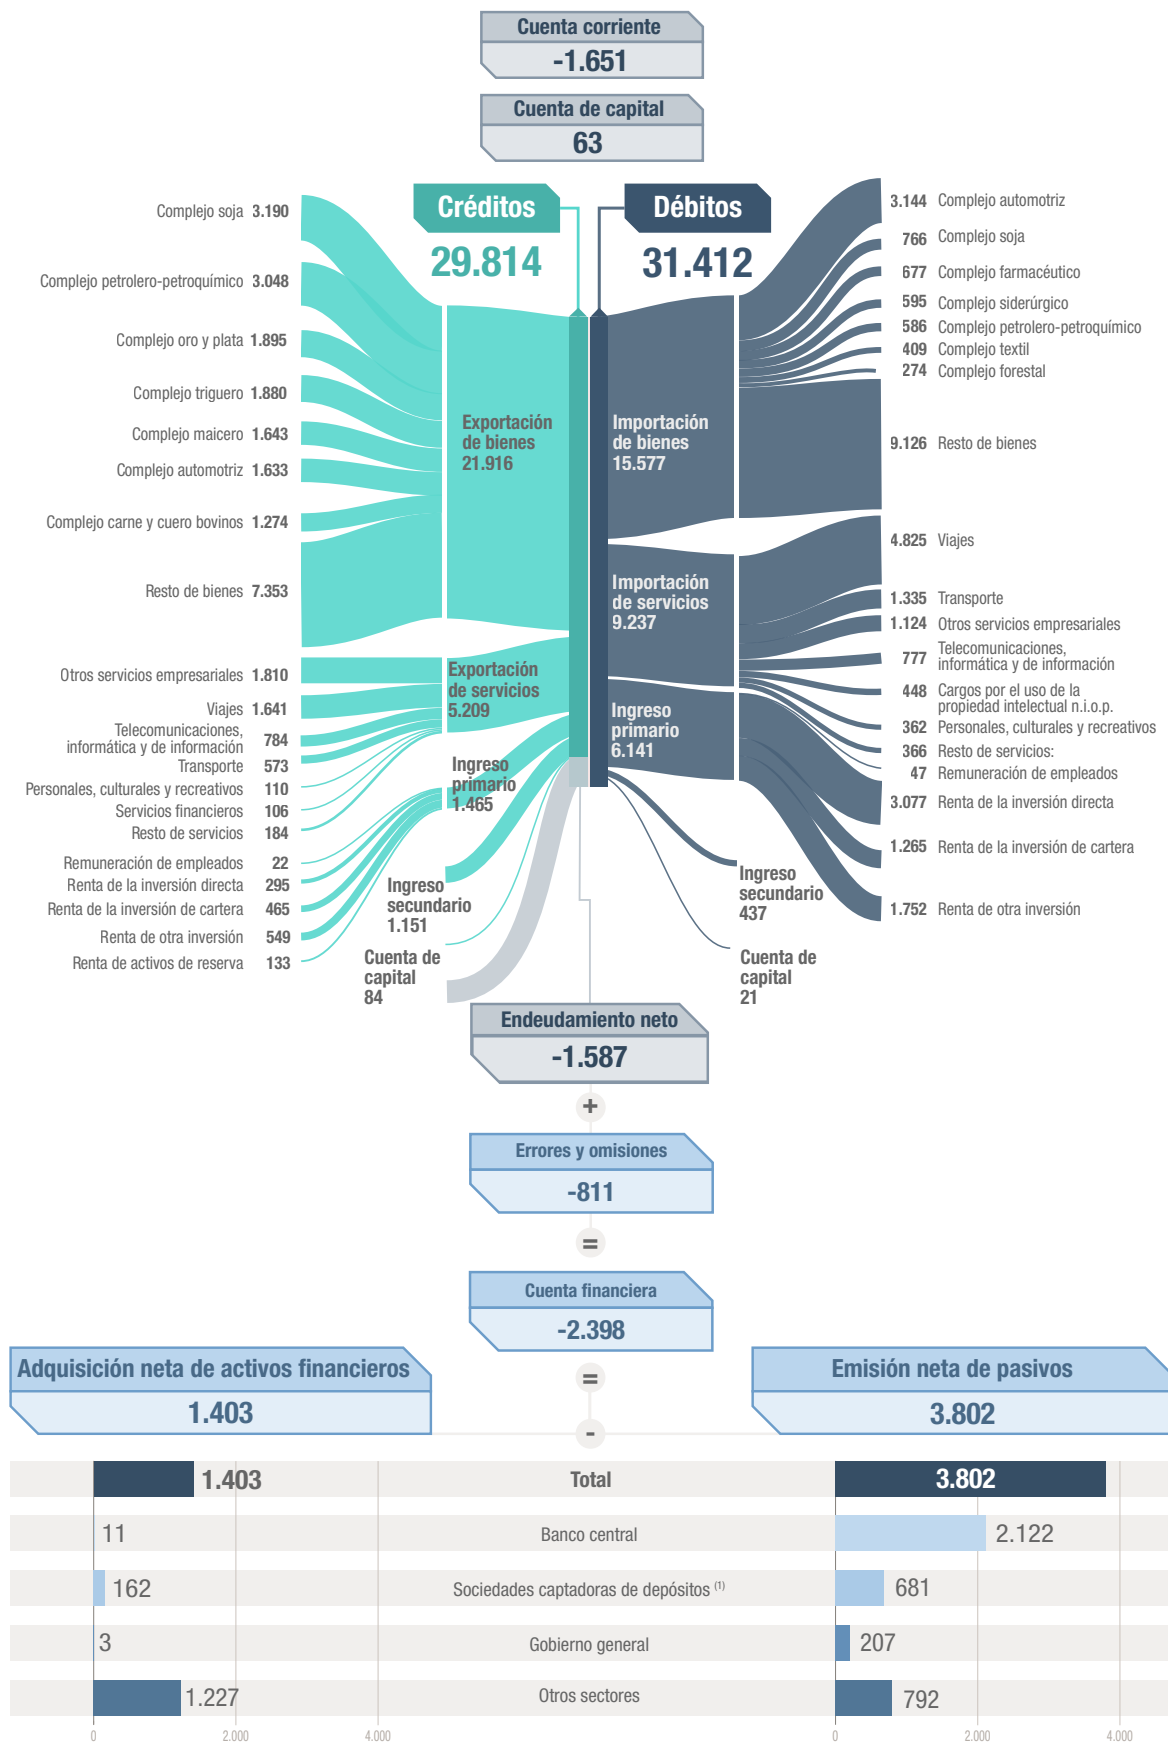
Cuenta corriente
-1.651

Cuenta de capital
63

Créditos
29.814

Débitos
31.412

Complejo soja 3.190
Complejo petrolero-petroquímico 3.048
Complejo oro y plata 1.895
Complejo triguero 1.880
Complejo maicero 1.643
Complejo automotriz 1.633
Complejo carne y cuero bovinos 1.274
Resto de bienes 7.353
Otros servicios empresariales 1.810
Viajes 1.641
Telecomunicaciones, informática y de información 784
Transporte 573
Personales, culturales y recreativos 110
Servicios financieros 106
Resto de servicios 184
Remuneración de empleados 22
Renta de la inversión directa 295
Renta de la inversión de cartera 465
Renta de otra inversión 549
Renta de activos de reserva 133

Exportación de bienes 21.916
Exportación de servicios 5.209
Ingreso primario 1.465
Ingreso secundario 1.151
Cuenta de capital 84

Importación de bienes 15.577
Importación de servicios 9.237
Ingreso primario 6.141
Ingreso secundario 437
Cuenta de capital 21

3.144 Complejo automotriz
766 Complejo soja
677 Complejo farmacéutico
595 Complejo siderúrgico
586 Complejo petrolero-petroquímico
409 Complejo textil
274 Complejo forestal
9.126 Resto de bienes
4.825 Viajes
1.335 Transporte
1.124 Otros servicios empresariales
777 Telecomunicaciones, informática y de información
448 Cargos por el uso de la propiedad intelectual n.i.o.p.
362 Personales, culturales y recreativos
366 Resto de servicios:
47 Remuneración de empleados
3.077 Renta de la inversión directa
1.265 Renta de la inversión de cartera
1.752 Renta de otra inversión

Endeudamiento neto
-1.587
+
Errores y omisiones
-811
=
Cuenta financiera
-2.398
=
-

Adquisición neta de activos financieros
1.403

Emisión neta de pasivos
3.802

| 1.403 | Total | 3.802 |
|---|---|---|
| 11 | Banco central | 2.122 |
| 162 | Sociedades captadoras de depósitos $^{(1)}$ | 681 |
| 3 | Gobierno general | 207 |
| 1.227 | Otros sectores | 792 |

0 2.000 4.000
0 2.000 4.000